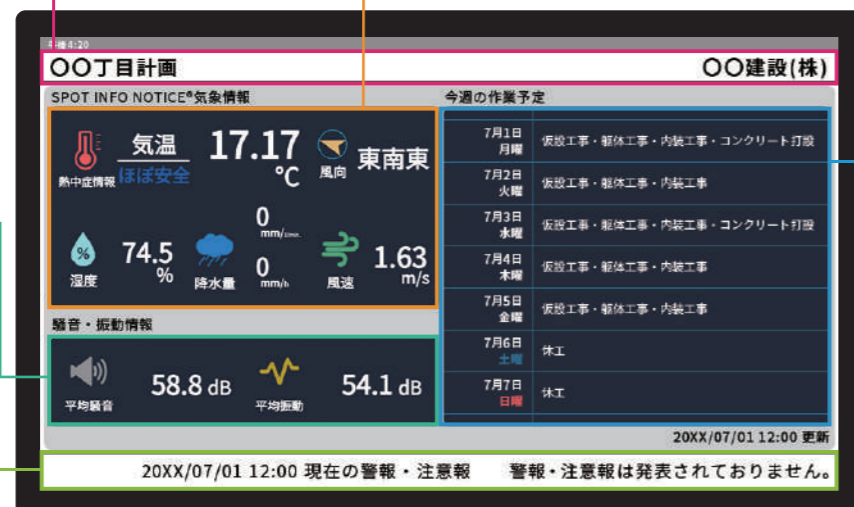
午後4:20
〇〇丁目計画　〇〇建設(株)

SPOT INFO NOTICE®気象情報
熱中症情報
気温
ほぼ安全
17.17 ℃
風向
東南東
0 mm/10min.
湿度
74.5 %
降水量
0 mm/h
風速
1.63 m/s

騒音・振動情報
平均騒音
58.8 dB
平均振動
54.1 dB

今週の作業予定
| | |
|---|---|
| 7月1日 月曜 | 仮設工事・躯体工事・内装工事・コンクリート打設 |
| 7月2日 火曜 | 仮設工事・躯体工事・内装工事 |
| 7月3日 水曜 | 仮設工事・躯体工事・内装工事・コンクリート打設 |
| 7月4日 木曜 | 仮設工事・躯体工事・内装工事 |
| 7月5日 金曜 | 仮設工事・躯体工事・内装工事 |
| 7月6日 土曜 | 休工 |
| 7月7日 日曜 | 休工 |

20XX/07/01 12:00 更新

20XX/07/01 12:00 現在の警報・注意報　警報・注意報は発表されておりません。